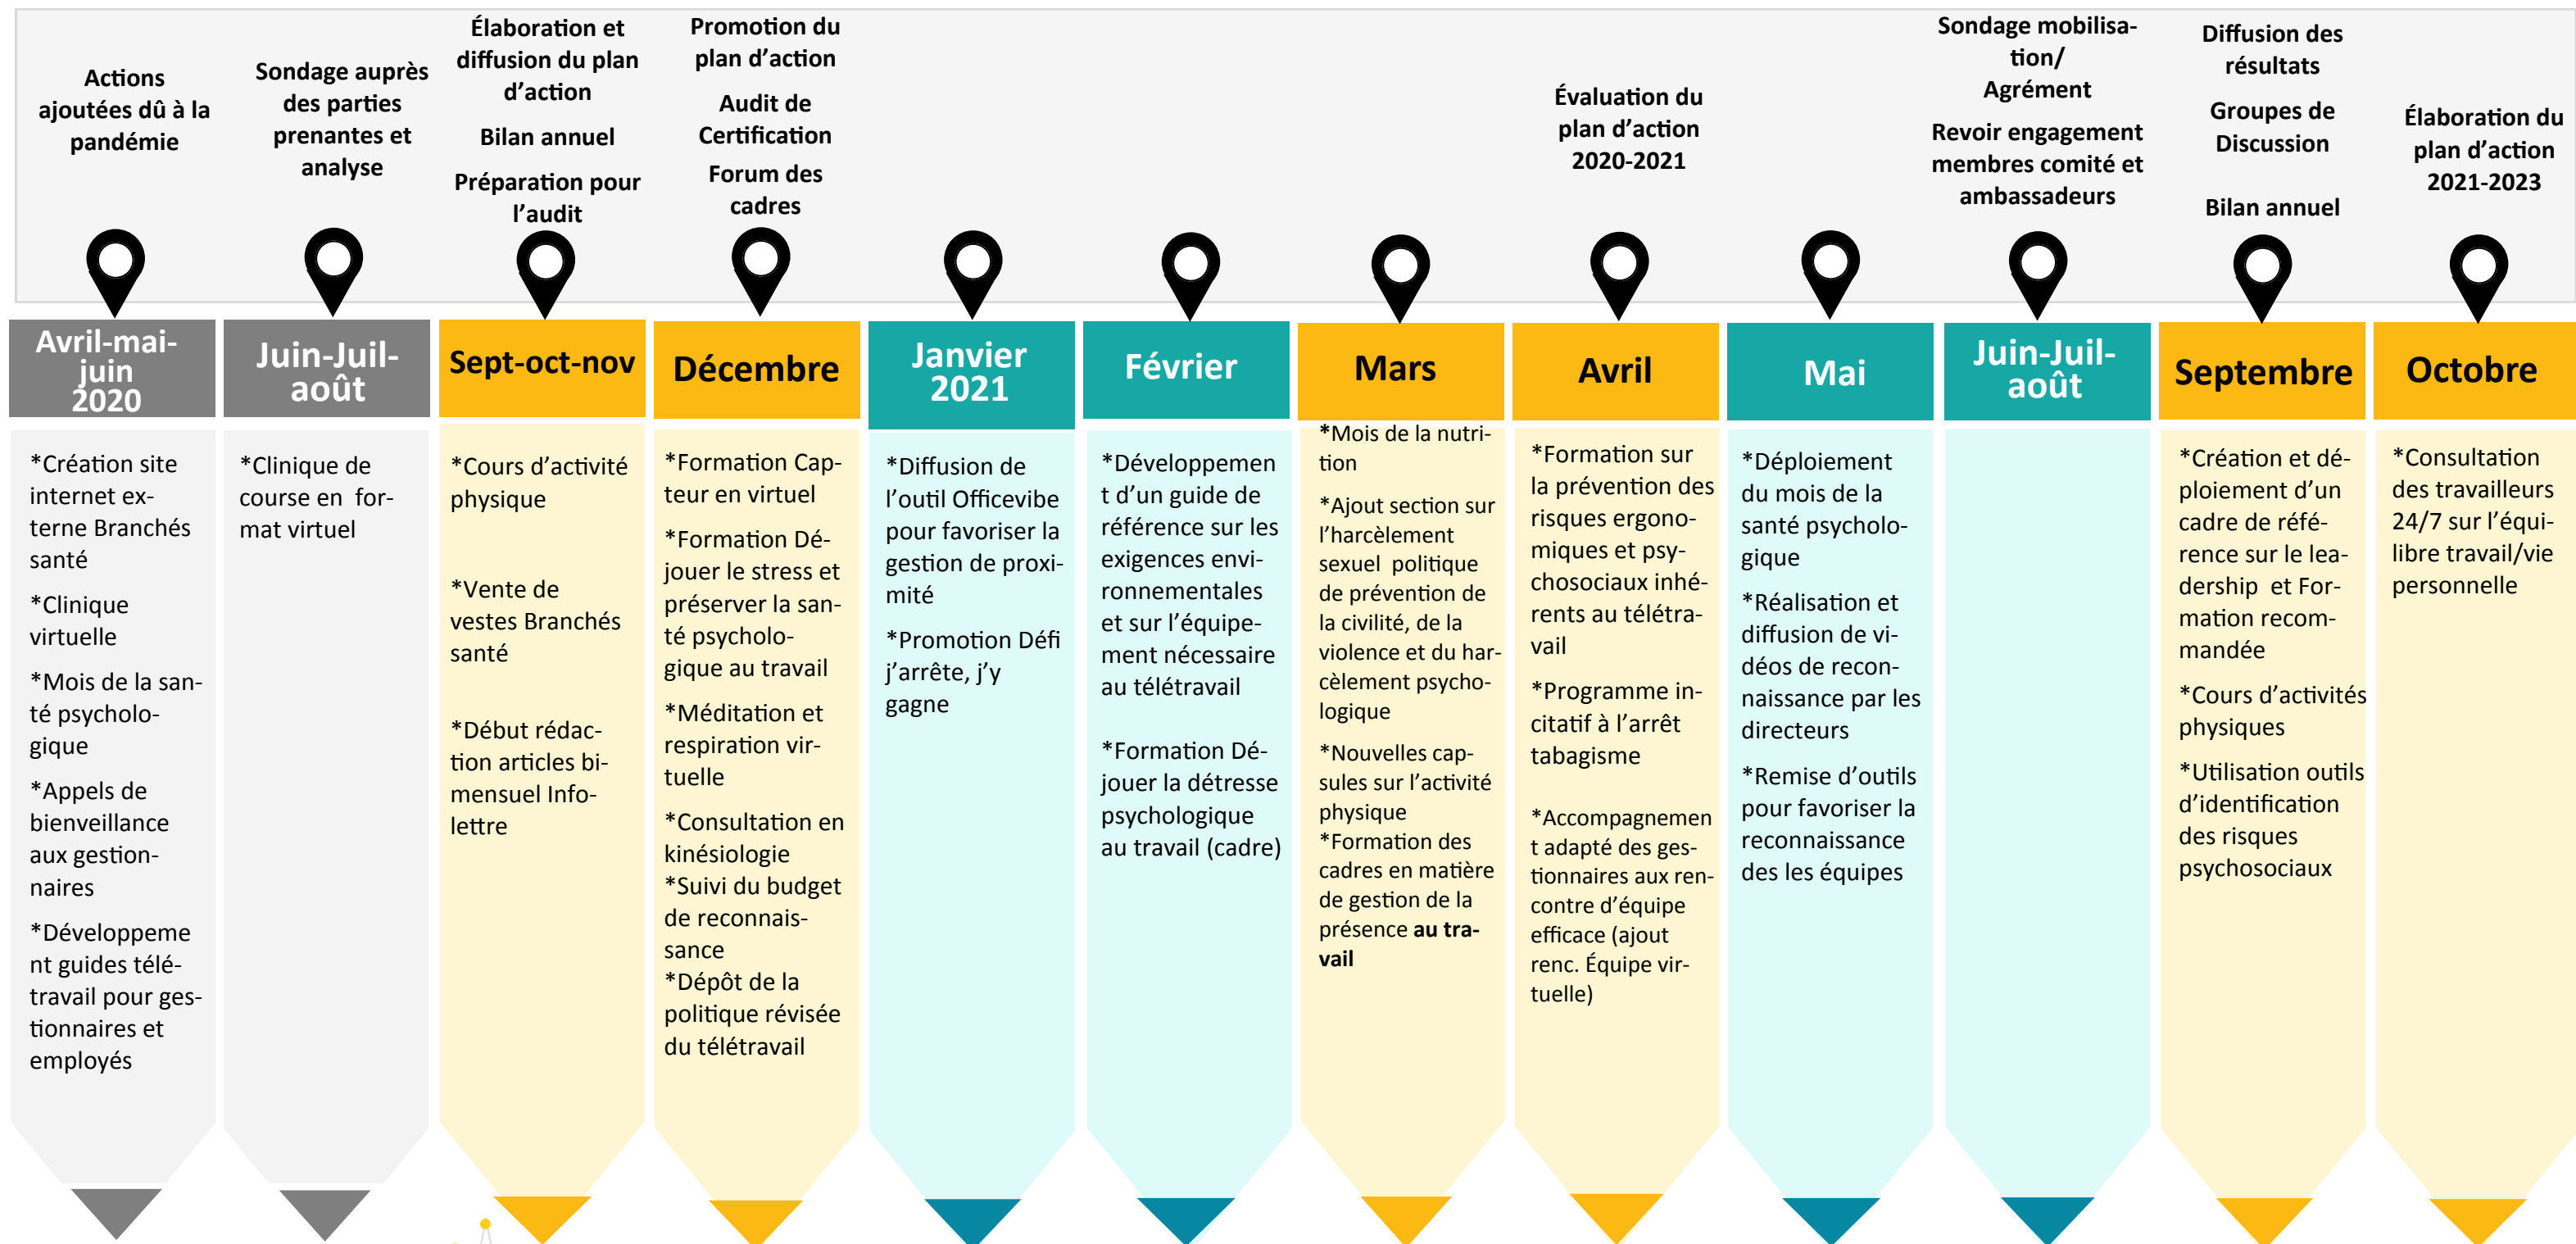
Actions ajoutées dû à la pandémie

Sondage auprès des parties prenantes et analyse

Élaboration et diffusion du plan d'action

Bilan annuel

Préparation pour l'audit

Promotion du plan d'action

Audit de Certification

Forum des cadres

Évaluation du plan d'action 2020-2021

Sondage mobilisation/ Agrément

Revoir engagement membres comité et ambassadeurs

Diffusion des résultats

Groupes de Discussion

Bilan annuel

Élaboration du plan d'action 2021-2023

Avril-mai-juin 2020

*Création site internet externe Branchés santé

*Clinique virtuelle

*Mois de la santé psychologique

*Appels de bienveillance aux gestionnaires

*Développement guides télétravail pour gestionnaires et employés

Juin-Juil-août

*Clinique de course en format virtuel

Sept-oct-nov

*Cours d'activité physique

*Vente de vestes Branchés santé

*Début rédaction articles bimensuel Info-lettre

Décembre

*Formation Capteur en virtuel

*Formation Déjouer le stress et préserver la santé psychologique au travail

*Méditation et respiration virtuelle

*Consultation en kinésiologie

*Suivi du budget de reconnaissance

*Dépôt de la politique révisée du télétravail

Janvier 2021

*Diffusion de l'outil Officevibe pour favoriser la gestion de proximité

*Promotion Défi j'arrête, j'y gagne

Février

*Développement d'un guide de référence sur les exigences environnementales et sur l'équipement nécessaire au télétravail

*Formation Déjouer la détresse psychologique au travail (cadre)

Mars

*Mois de la nutrition

*Ajout section sur l'harcèlement sexuel politique de prévention de la civilité, de la violence et du harcèlement psychologique

*Nouvelles capsules sur l'activité physique

*Formation des cadres en matière de gestion de la présence **au travail**

Avril

*Formation sur la prévention des risques ergonomiques et psychosociaux inhérents au télétravail

*Programme incitatif à l'arrêt tabagisme

*Accompagnement adapté des gestionnaires aux rencontre d'équipe efficace (ajout renc. Équipe virtuelle)

Mai

*Déploiement du mois de la santé psychologique

*Réalisation et diffusion de vidéos de reconnaissance par les directeurs

*Remise d'outils pour favoriser la reconnaissance des les équipes

Juin-Juil-août

Septembre

*Création et déploiement d'un cadre de référence sur le leadership et Formation recommandée

*Cours d'activités physiques

*Utilisation outils d'identification des risques psychosociaux

Octobre

*Consultation des travailleurs 24/7 sur l'équilibre travail/vie personnelle